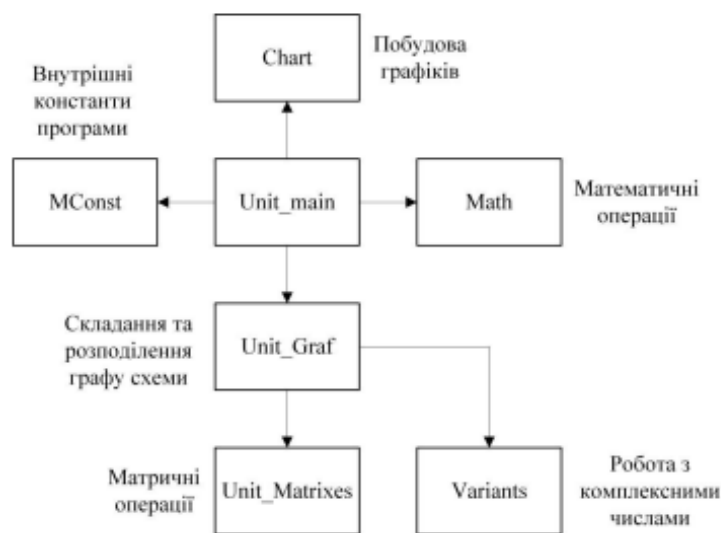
Chart

Побудова графіків

Внутрішні константи програми

MConst

Unit_main

Math

Математичні операції

Складання та розподілення графу схеми

Unit_Graf

Матричні операції

Unit_Matrixes

Variants

Робота з комплексними числами